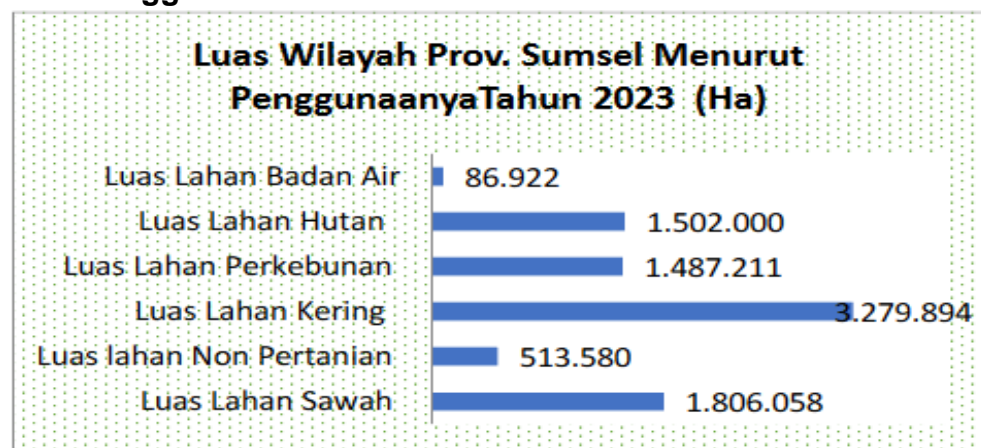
Luas Wilayah Prov. Sumsel Menurut PenggunaanyaTahun 2023 (Ha)

| | |
|---|---|
| Luas Lahan Badan Air | 86.922 |
| Luas Lahan Hutan | 1.502.000 |
| Luas Lahan Perkebunan | 1.487.211 |
| Luas Lahan Kering | 3.279.894 |
| Luas lahan Non Pertanian | 513.580 |
| Luas Lahan Sawah | 1.806.058 |